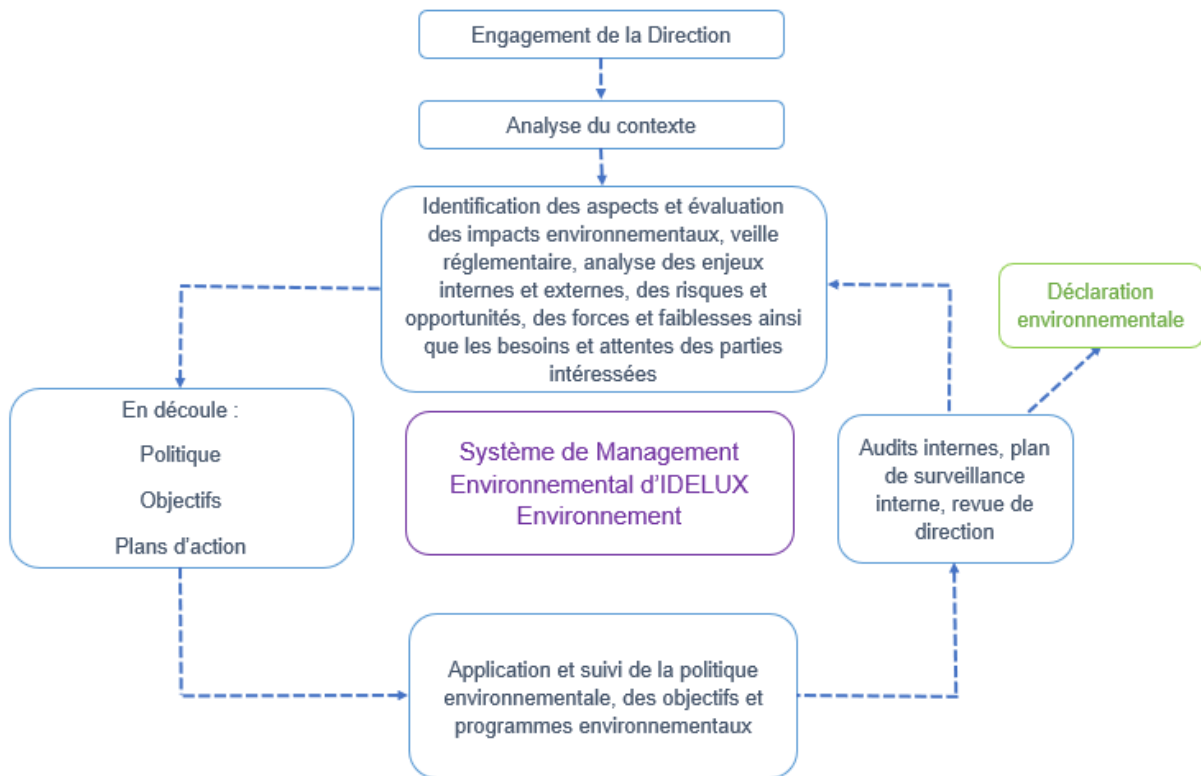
Engagement de la Direction

Analyse du contexte

Identification des aspects et évaluation des impacts environnementaux, veille réglementaire, analyse des enjeux internes et externes, des risques et opportunités, des forces et faiblesses ainsi que les besoins et attentes des parties intéressées

Déclaration environnementale

En découle :

Politique

Objectifs

Plans d'action

Système de Management Environnemental d'IDELUX Environnement

Audits internes, plan de surveillance interne, revue de direction

Application et suivi de la politique environnementale, des objectifs et programmes environnementaux